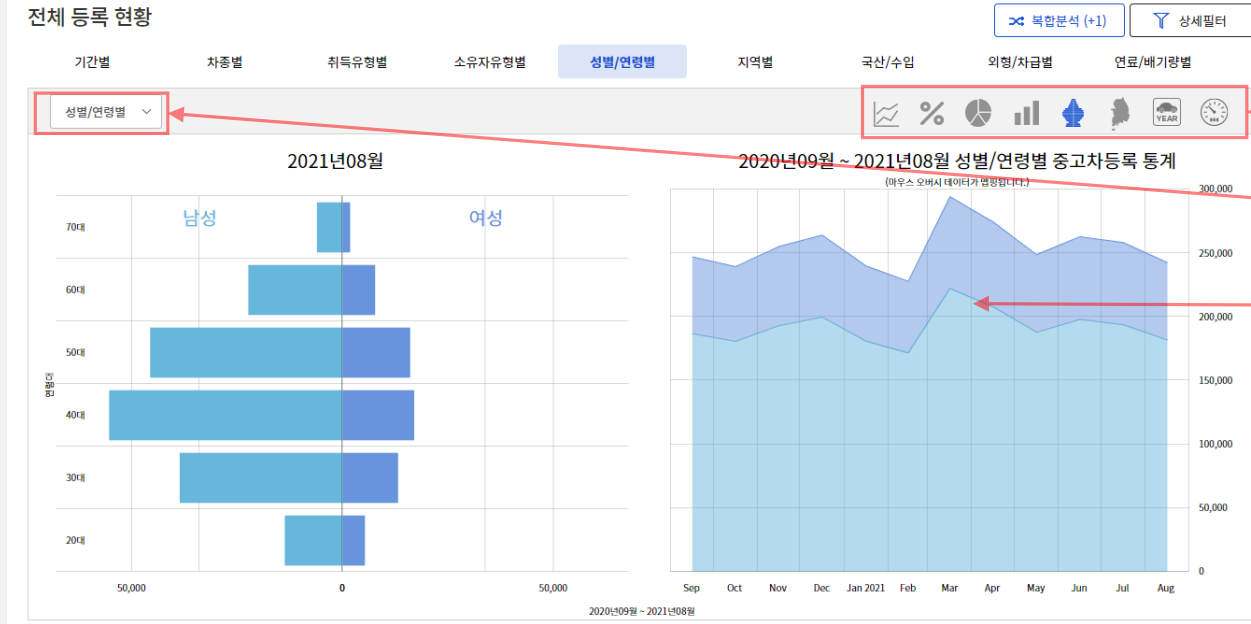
전체 등록 현황

복합분석 (+1)

상세필터

기간별 차종별 취득유형별 소유자유형별 성별/연령별 지역별 국산/수입 외형/차급별 연료/배기량별

성별/연령별

YEAR

2021년08월

남성

여성

70대

60대

50대

40대

30대

20대

연령대

50,000

0

50,000

2020년09월 ~ 2021년08월

2020년09월 ~ 2021년08월 성별/연령별 중고차등록 통계

(마우스 오버시 데이터가 팝업됩니다.)

300,000

250,000

200,000

150,000

100,000

50,000

0

Sep Oct Nov Dec Jan 2021 Feb Mar Apr May Jun Jul Aug